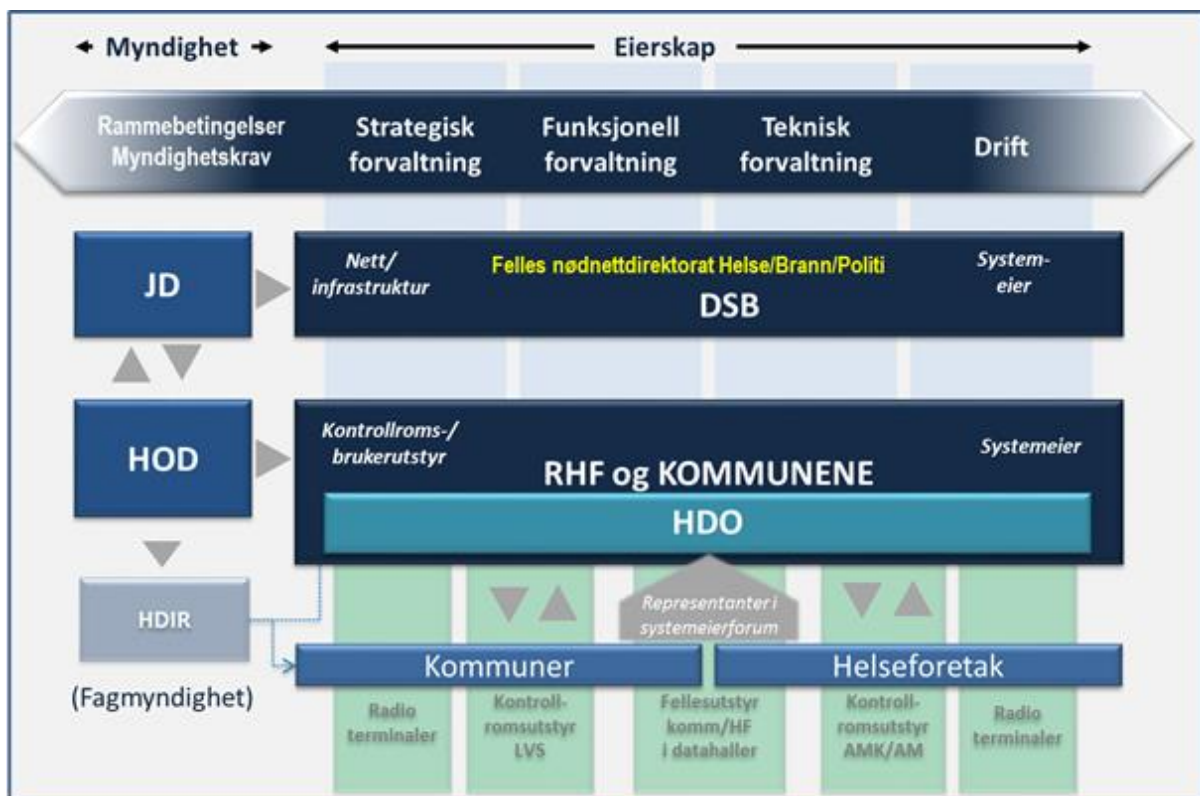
Myndighet

Eierskap

Rammebetingelser Myndighetskrav

Strategisk forvaltning

Funksjonell forvaltning

Teknisk forvaltning

Drift

JD

Nett/ infrastruktur

Felles nødnettdirektorat Helse/Brann/Politi

DSB

System-eier

HOD

Kontrollroms-/ brukerutstyr

RHF og KOMMUNENE

Systemeier

HDO

HDIR

Representanter i systemeierforum

Kommuner

Helseforetak

(Fagmyndighet)

Radio terminaler

Kontroll-romsutstyr LVS

Fellesutstyr komm/HF i datahaller

Kontroll-romsutstyr AMK/AM

Radio terminaler